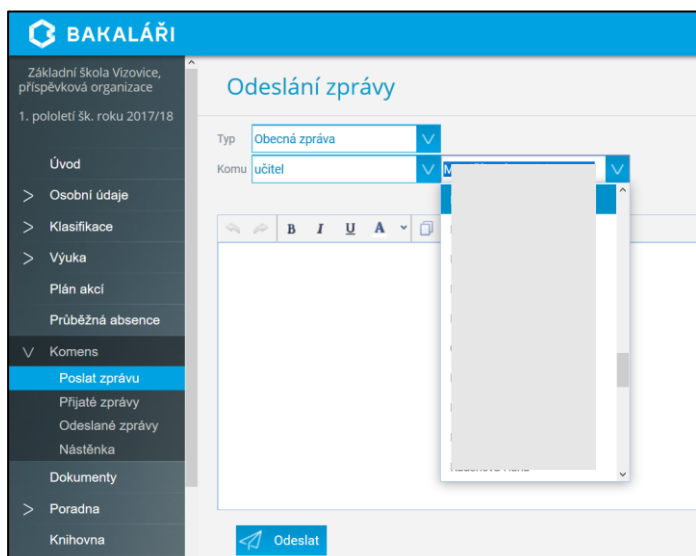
BAKALÁŘI

Základní škola Vizovice, příspěvková organizace

1. pololetí šk. roku 2017/18

Úvod

> Osobní údaje

> Klasifikace

> Výuka

Plán akcí

Průběžná absence

∨ Komens

Poslat zprávu

Přijaté zprávy

Odeslané zprávy

Nástěnka

Dokumenty

> Poradna

Knihovna

Odeslání zprávy

Typ Obecná zpráva

Komu učitel

M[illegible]

B I U A

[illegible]

Odeslat